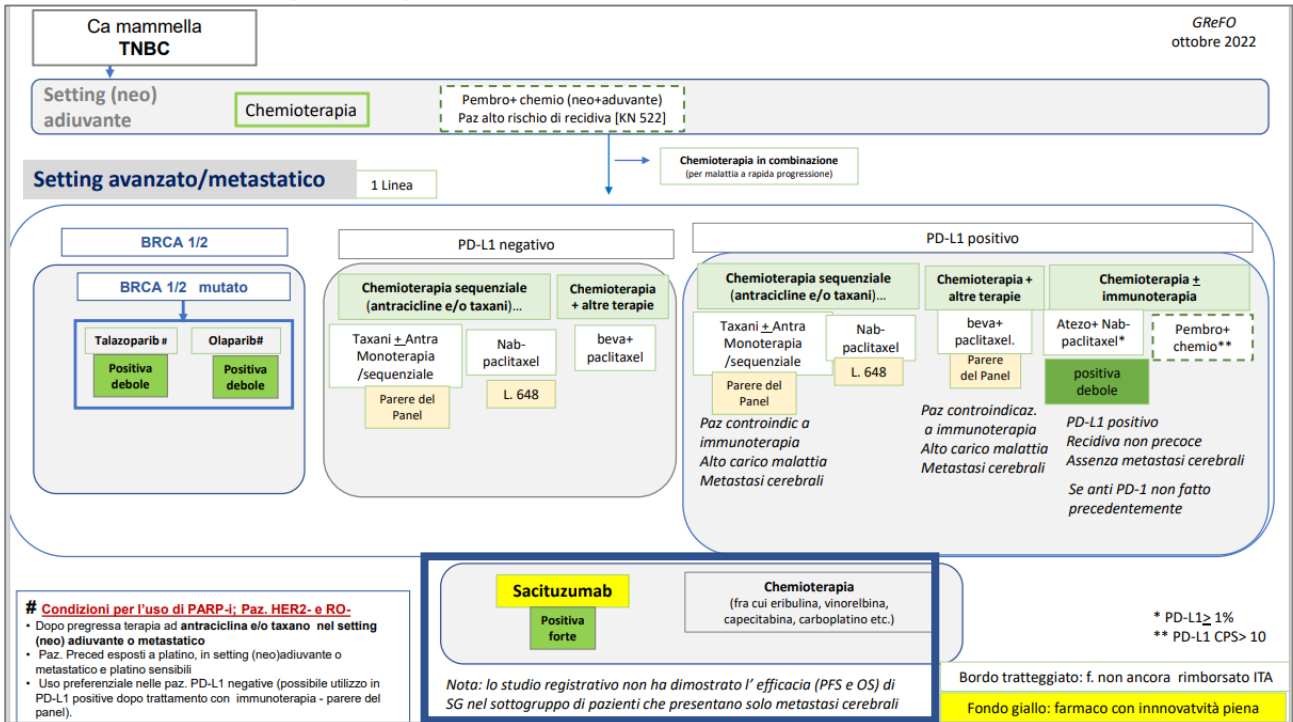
Ca mammella
TNBC

GReFO
ottobre 2022

Setting (neo) adiuvante

Chemioterapia

Pembro+ chemio (neo+aduvante)
Paz alto rischio di recidiva [KN 522]

Chemioterapia in combinazione
(per malattia a rapida progressione)

Setting avanzato/metastatico

1 Linea

BRCA 1/2

BRCA 1/2 mutato

Talazoparib #
Positiva debole

Olaparib#
Positiva debole

PD-L1 negativo

Chemioterapia sequenziale (antracicline e/o taxani)…

Chemioterapia + altre terapie

Taxani + Antra Monoterapia /sequenziale

Parere del Panel

Nab-paclitaxel

L. 648

beva+ paclitaxel

PD-L1 positivo

Chemioterapia sequenziale (antracicline e/o taxani)…

Chemioterapia + altre terapie

Chemioterapia + immunoterapia

Taxani + Antra Monoterapia /sequenziale

Parere del Panel

Nab-paclitaxel

L. 648

beva+ paclitaxel.

Parere del Panel

Atezo+ Nab-paclitaxel*

positiva debole

Pembro+ chemio**

Paz controindic a immunoterapia
Alto carico malattia
Metastasi cerebrali

Paz controindicaz. a immunoterapia
Alto carico malattia
Metastasi cerebrali

PD-L1 positivo
Recidiva non precoce
Assenza metastasi cerebrali

Se anti PD-1 non fatto precedentemente

Sacituzumab
Positiva forte

Chemioterapia
(fra cui eribulina, vinorelbina, capecitabina, carboplatino etc.)

Nota: lo studio registrativo non ha dimostrato l' efficacia (PFS e OS) di SG nel sottogruppo di pazienti che presentano solo metastasi cerebrali

# Condizioni per l'uso di PARP-i; Paz. HER2- e RO-
• Dopo pregressa terapia ad antracicline e/o taxano nel setting (neo) adiuvante o metastatico
• Paz. Preced esposti a platino, in setting (neo)adiuvante o metastatico e platino sensibili
• Uso preferenziale nelle paz. PD-L1 negative (possibile utilizzo in PD-L1 positive dopo trattamento con immunoterapia - parere del panel).

* PD-L1$\geq$ 1%
** PD-L1 CPS> 10

Bordo tratteggiato: f. non ancora rimborsato ITA

Fondo giallo: farmaco con innovatvità piena